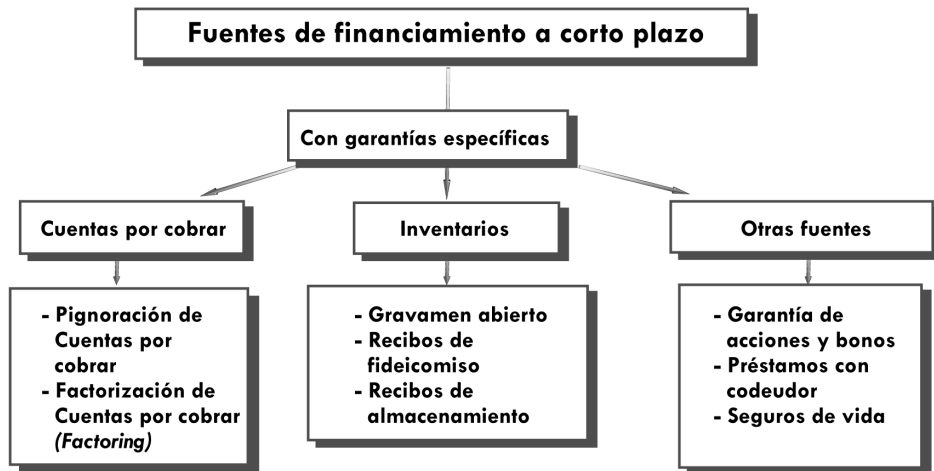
Fuentes de financiamiento a corto plazo

Con garantías específicas

Cuentas por cobrar

Inventarios

Otras fuentes

- Pignoración de Cuentas por cobrar
- Factorización de Cuentas por cobrar *(Factoring)*

- Gravamen abierto
- Recibos de fideicomiso
- Recibos de almacenamiento

- Garantía de acciones y bonos
- Préstamos con codeudor
- Seguros de vida